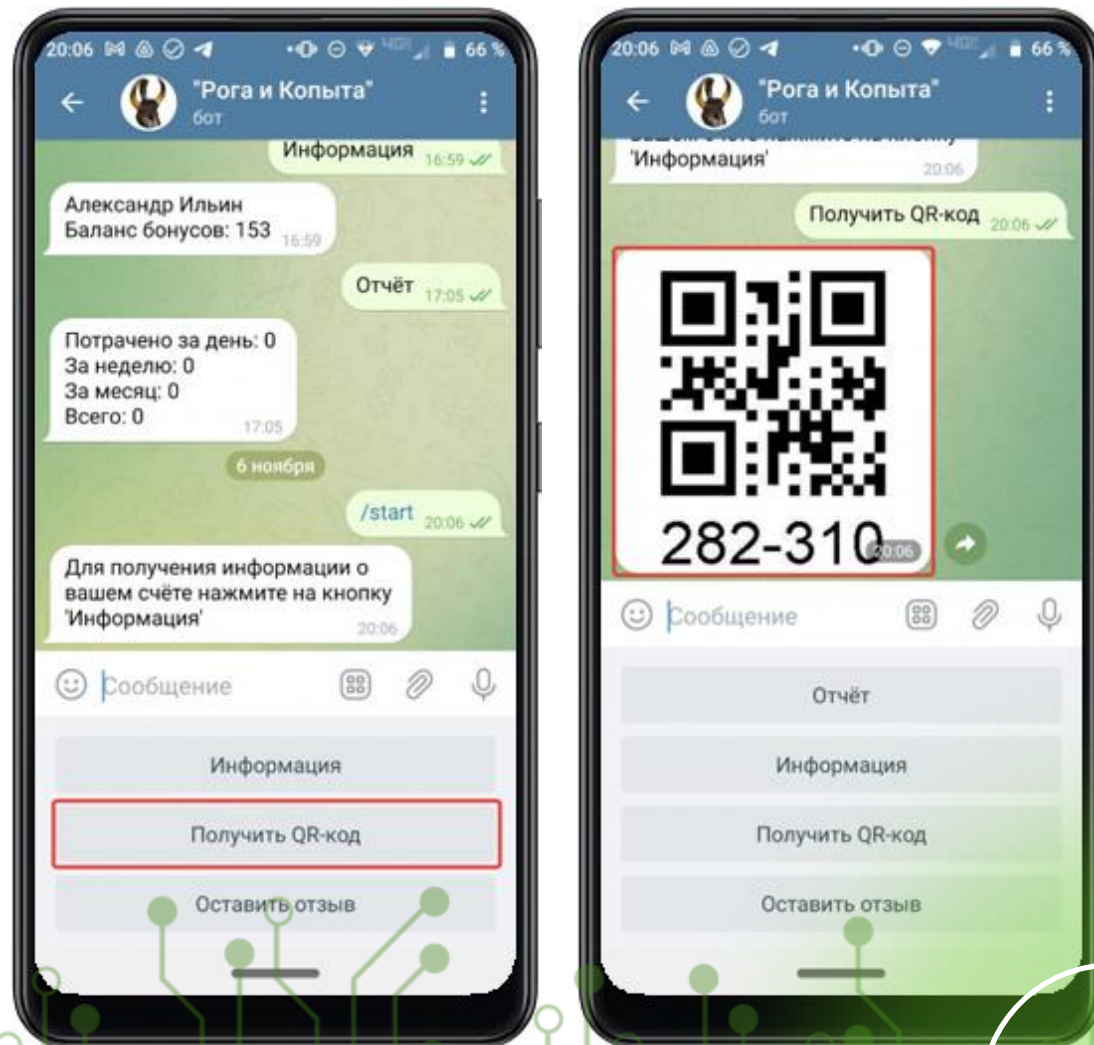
20:06 66 %

"Рога и Копыта"
бот

Информация 16:59

Александр Ильин
Баланс бонусов: 153 16:59

Отчёт 17:05

Потрачено за день: 0
За неделю: 0
За месяц: 0
Всего: 0 17:05

6 ноября

/start 20:06

Для получения информации о вашем счёте нажмите на кнопку 'Информация' 20:06

Сообщение

Информация

Получить QR-код

Оставить отзыв

20:06 66 %

"Рога и Копыта"
бот

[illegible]
'Информация' 20:06

Получить QR-код 20:06

282-310 20:06

Сообщение

Отчёт

Информация

Получить QR-код

Оставить отзыв